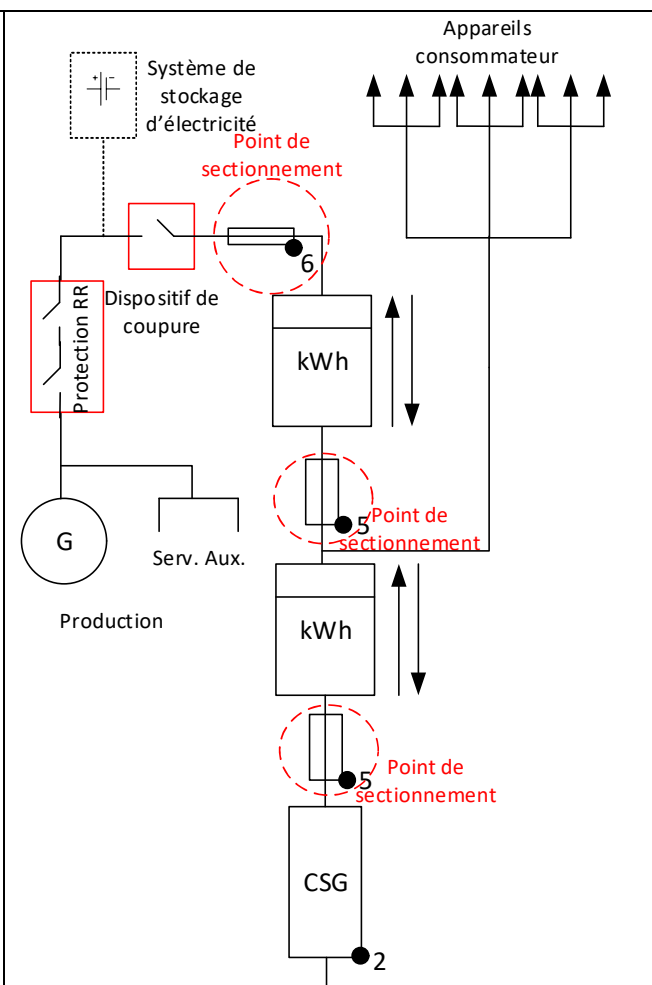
Appareils consommateur

Système de stockage d'électricité

Point de sectionnement

6

Dispositif de coupure

Protection RR

kWh

Point de sectionnement

5

G

Serv. Aux.

Production

kWh

Point de sectionnement

5

CSG

2